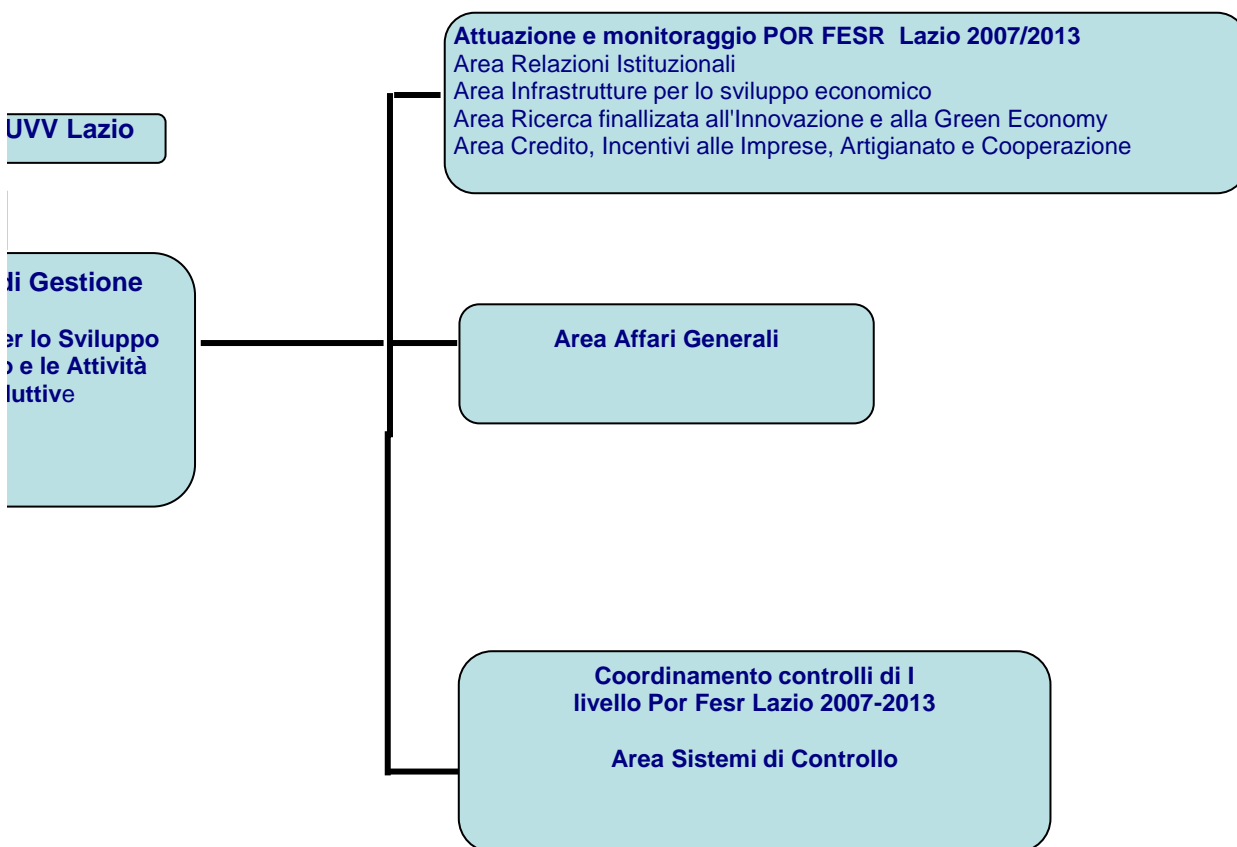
UVV Lazio

di Gestione

er lo Sviluppo
o e le Attività
luttive

Attuazione e monitoraggio POR FESR Lazio 2007/2013
Area Relazioni Istituzionali
Area Infrastrutture per lo sviluppo economico
Area Ricerca finallizata all'Innovazione e alla Green Economy
Area Credito, Incentivi alle Imprese, Artigianato e Cooperazione

Area Affari Generali

Coordinamento controlli di I livello Por Fesr Lazio 2007-2013

Area Sistemi di Controllo